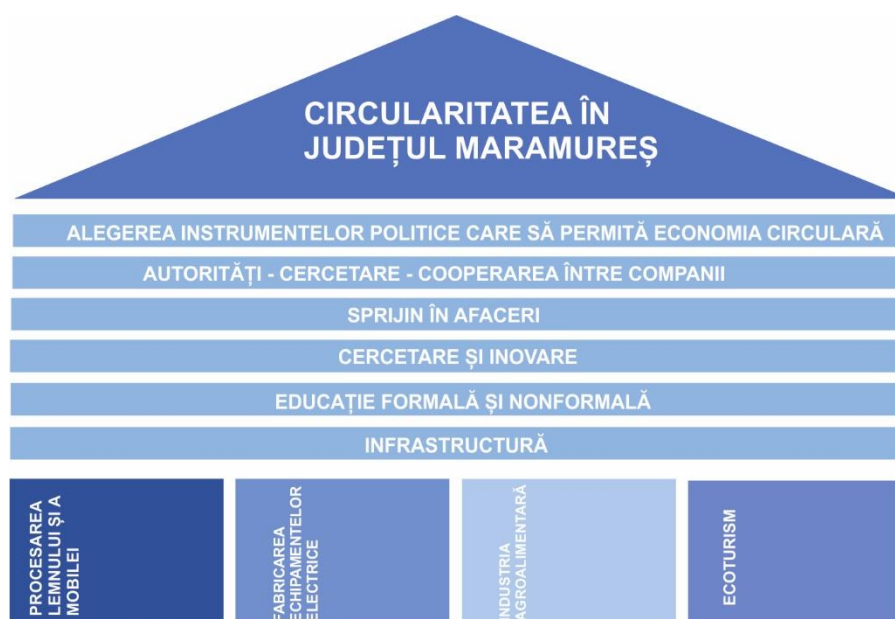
CIRCULARITATEA ÎN JUDEȚUL MARAMUREȘ

ALEGEREA INSTRUMENTELOR POLITICE CARE SĂ PERMITĂ ECONOMIA CIRCULARĂ

AUTORITĂȚI - CERCETARE - COOPERAREA ÎNTRE COMPANII

SPRIJIN ÎN AFACERI

CERCETARE ȘI INOVARE

EDUCAȚIE FORMALĂ ȘI NONFORMALĂ

INFRASTRUCTURĂ

PROCESAREA LEMNULUI ȘI A MOBILEI

FABRICAREA ECHIPAMENTELOR ELECTRICE

INDUSTRIA AGROALIMENTARĂ

ECOTURISM